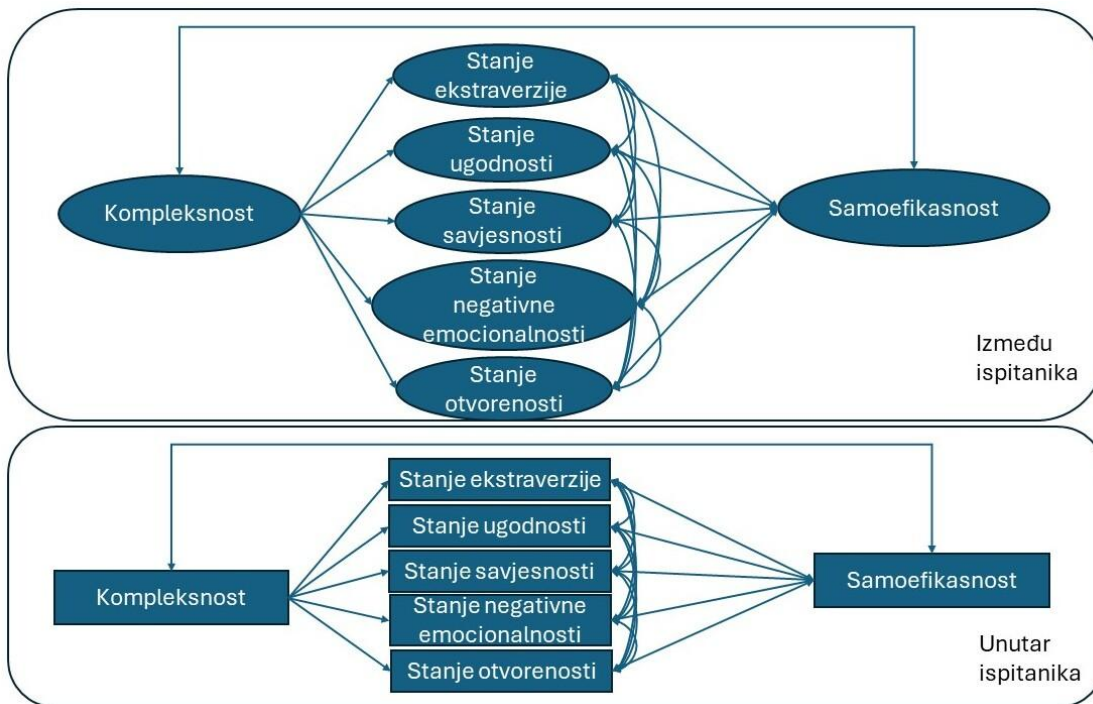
Stanje ekstraverzije

Stanje ugodnosti

Kompleksnost

Stanje savjesnosti

Samoefikasnost

Stanje negativne emocionalnosti

Stanje otvorenosti

Između ispitanika

Stanje ekstraverzije

Stanje ugodnosti

Kompleksnost

Stanje savjesnosti

Samoefikasnost

Stanje negativne emocionalnosti

Stanje otvorenosti

Unutar ispitanika